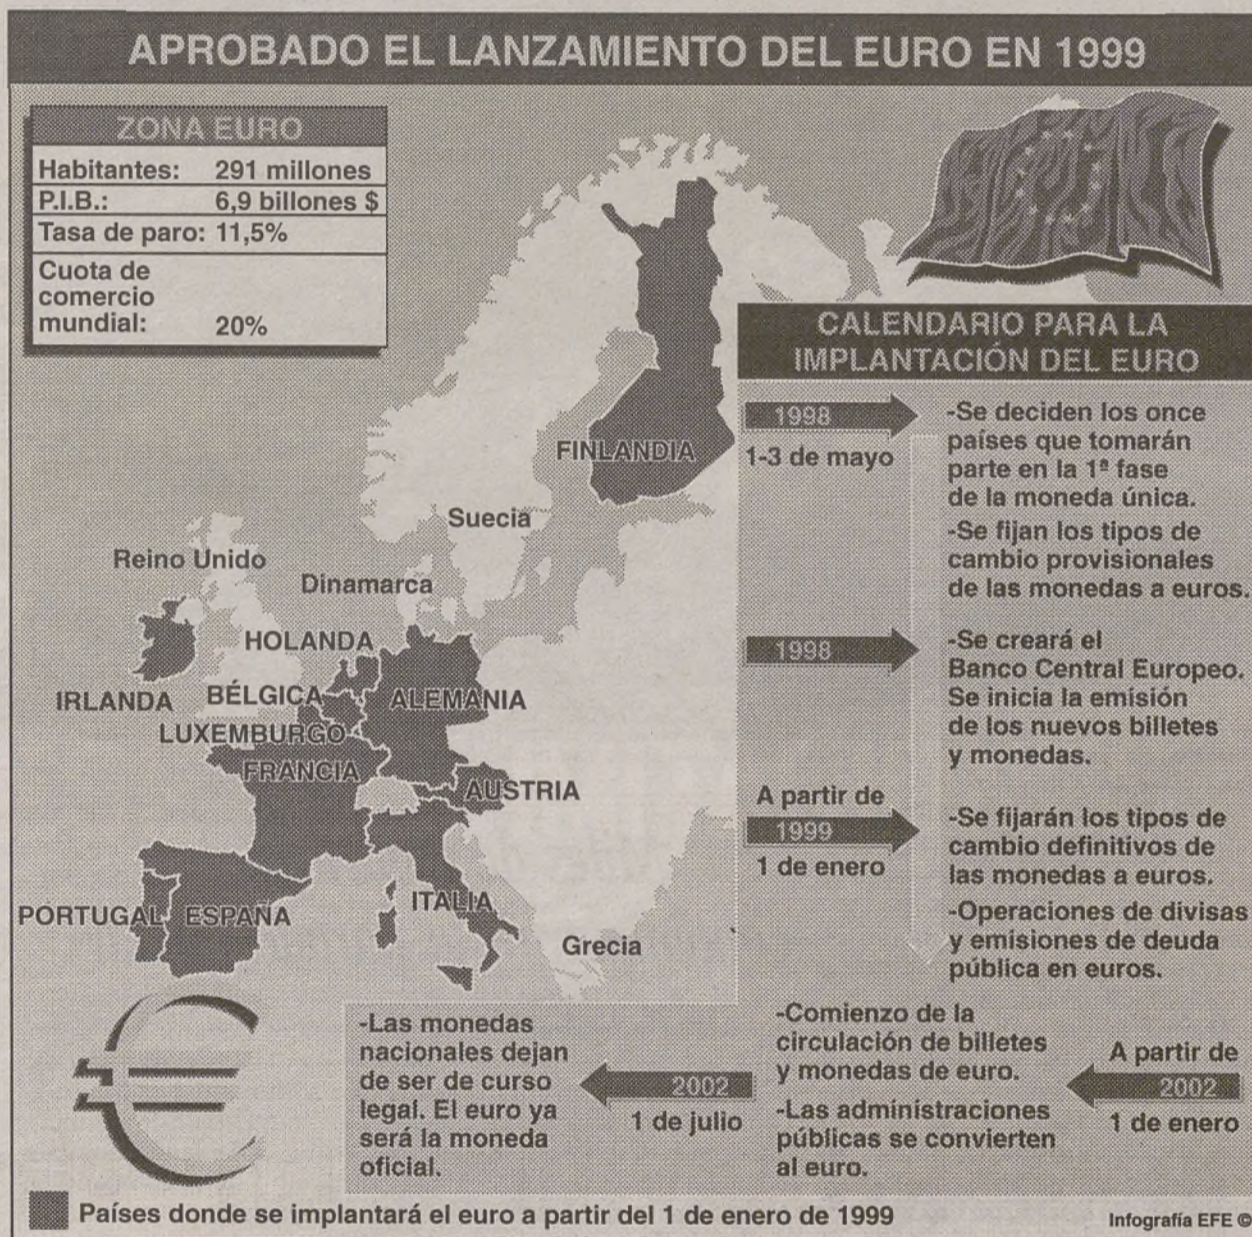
APROBADO EL LANZAMIENTO DEL EURO EN 1999

| ZONA EURO | |
|---|---|
| Habitantes: | 291 millones |
| P.I.B.: | 6,9 billones $ |
| Tasa de paro: | 11,5% |
| Cuota de comercio mundial: | 20% |

FINLANDIA
Suecia
Reino Unido
Dinamarca
HOLANDA
IRLANDA
BÉLGICA
ALEMANIA
LUXEMBURGO
FRANCIA
AUSTRIA
PORTUGAL
ESPAÑA
ITALIA
Grecia

CALENDARIO PARA LA IMPLANTACIÓN DEL EURO

1998
1-3 de mayo
-Se deciden los once países que tomarán parte en la 1ª fase de la moneda única.
-Se fijan los tipos de cambio provisionales de las monedas a euros.

1998
-Se creará el Banco Central Europeo. Se inicia la emisión de los nuevos billetes y monedas.

A partir de
1999
1 de enero
-Se fijarán los tipos de cambio definitivos de las monedas a euros.
-Operaciones de divisas y emisiones de deuda pública en euros.

A partir de
2002
1 de enero
-Comienzo de la circulación de billetes y monedas de euro.
-Las administraciones públicas se convierten al euro.

2002
1 de julio
-Las monedas nacionales dejan de ser de curso legal. El euro ya será la moneda oficial.

Países donde se implantará el euro a partir del 1 de enero de 1999

Infografía EFE ©